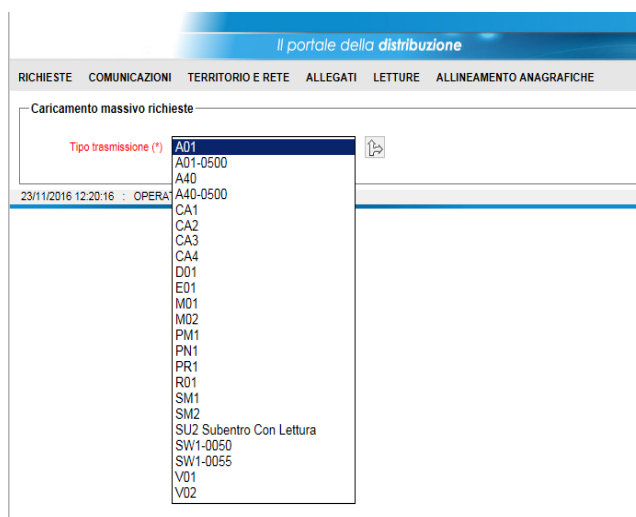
Il portale della distribuzione

RICHIESTE COMUNICAZIONI TERRITORIO E RETE ALLEGATI LETTURE ALLINEAMENTO ANAGRAFICHE

Caricamento massivo richieste

Tipo trasmissione (*)

A01
A01-0500
A40
A40-0500
CA1
CA2
CA3
CA4
D01
E01
M01
M02
PM1
PN1
PR1
R01
SM1
SM2
SU2 Subentro Con Lettura
SW1-0050
SW1-0055
V01
V02

23/11/2016 12:20:16 : OPERA